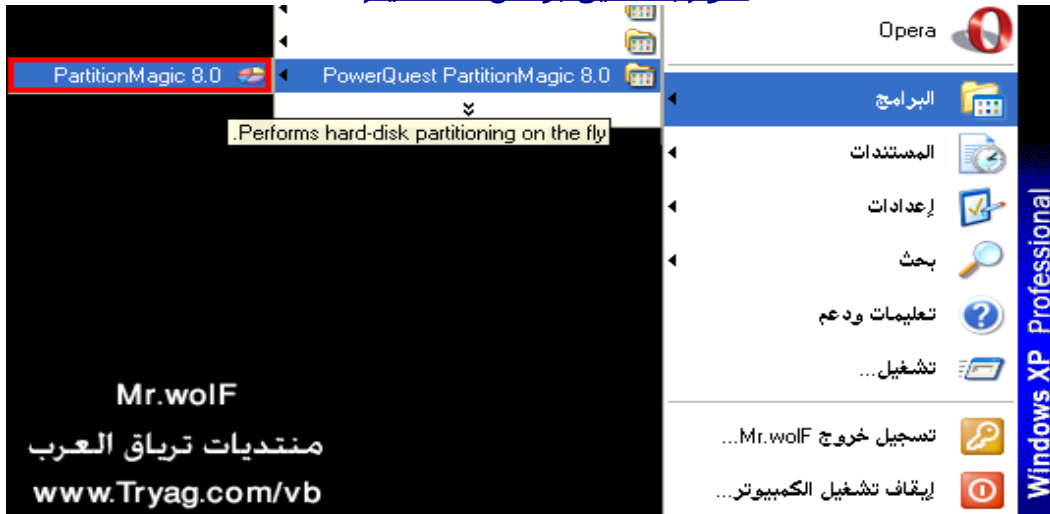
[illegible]

Opera

PartitionMagic 8.0

PowerQuest PartitionMagic 8.0

البرامج

.Performs hard-disk partitioning on the fly

المستندات

إعدادات

بحث

تعليمات ودعم

تشغيل...

تسجيل خروج Mr.wolF...

إيقاف تشغيل الكمبيوتر...

Windows XP Professional

Mr.wolF

منتديات ترياق العرب

www.Tryag.com/vb